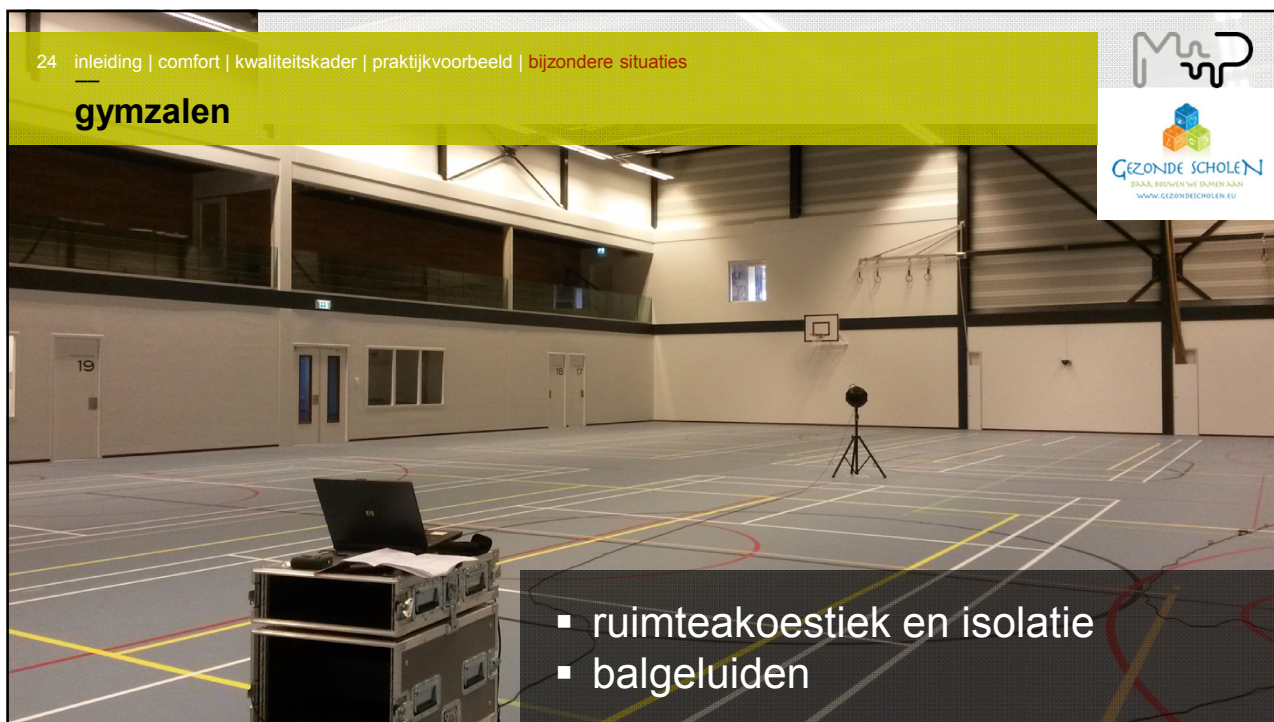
24 inleiding | comfort | kwaliteitskader | praktijkvoorbeeld | bijzondere situaties

gymzalen

GEZONDE SCHOLEN
DAAR BOUWEN WE SAMEN AAN
WWW.GEZONDESCHOLEN.EU

19

16 17

- ruimteakoestiek en isolatie
- balgeluiden